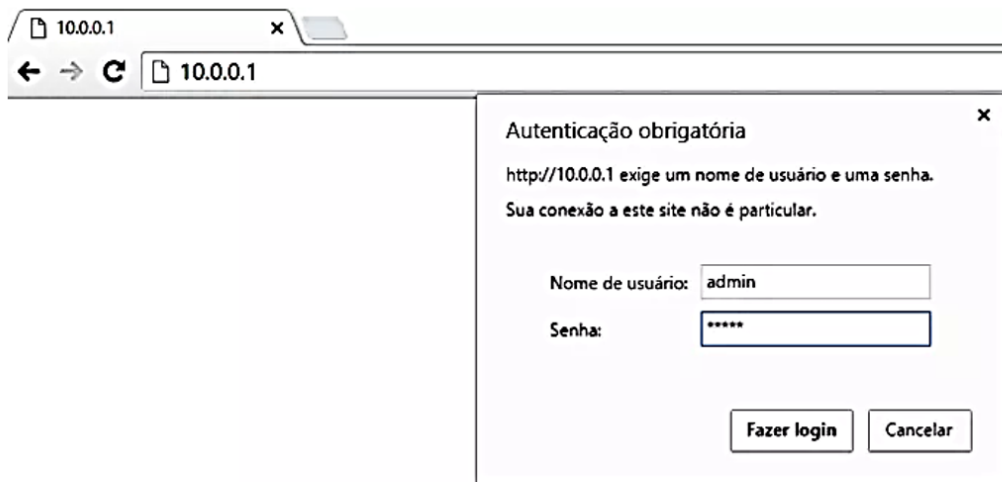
10.0.0.1 ×

10.0.0.1

×

Autenticação obrigatória

http://10.0.0.1 exige um nome de usuário e uma senha.

Sua conexão a este site não é particular.

Nome de usuário: admin

Senha: *****

Fazer login

Cancelar